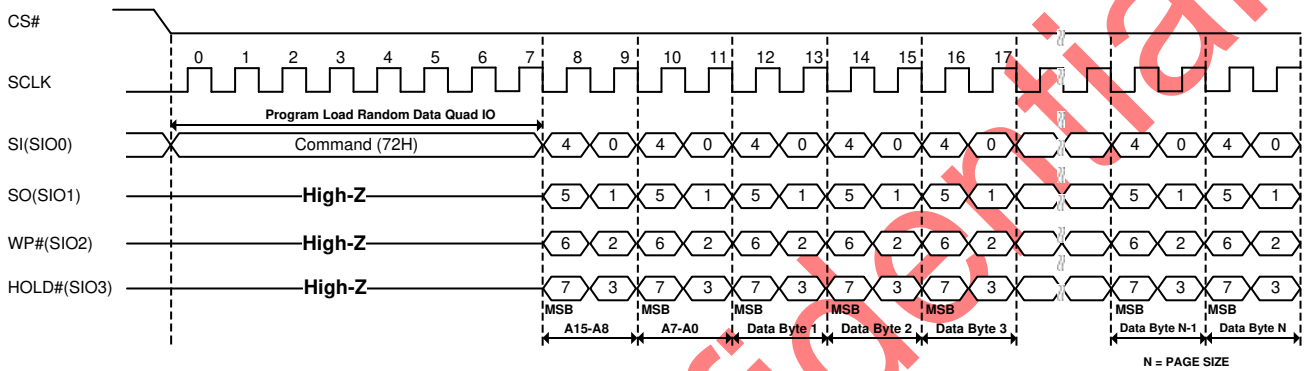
CS#

SCLK

0 1 2 3 4 5 6 7 8 9 10 11 12 13 14 15 16 17

Program Load Random Data Quad IO

SI(SIO0) Command (72H) 4 0 4 0 4 0 4 0 4 0 4 0 4 0

SO(SIO1) High-Z 5 1 5 1 5 1 5 1 5 1 5 1 5 1

WP#(SIO2) High-Z 6 2 6 2 6 2 6 2 6 2 6 2 6 2

HOLD#(SIO3) High-Z 7 3 7 3 7 3 7 3 7 3 7 3 7 3

MSB MSB MSB MSB MSB MSB MSB

A15-A8 A7-A0 Data Byte 1 Data Byte 2 Data Byte 3 Data Byte N-1 Data Byte N

N = PAGE SIZE

Confidential